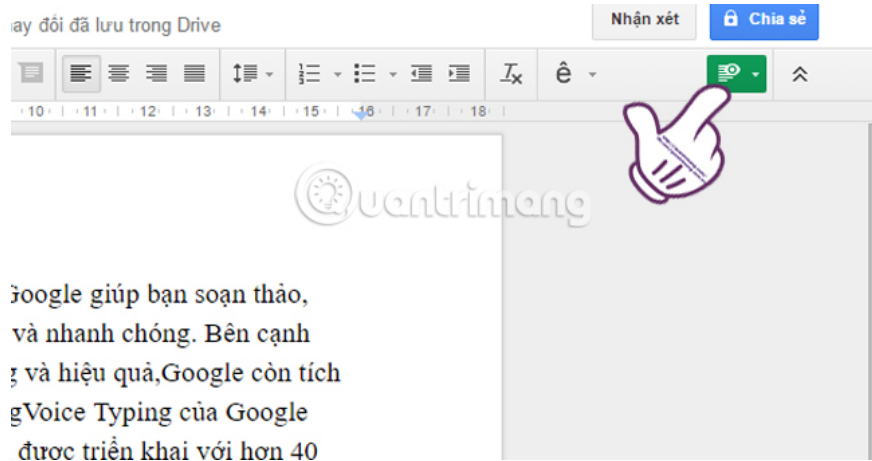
ay đổi đã lưu trong Drive

Nhận xét

Chia sẻ

ê

10 11 12 13 14 15 16 17 18

Quantrimang

Google giúp bạn soạn thảo,
và nhanh chóng. Bên cạnh
g và hiệu quả,Google còn tích
gVoice Typing của Google
được triển khai với hơn 40